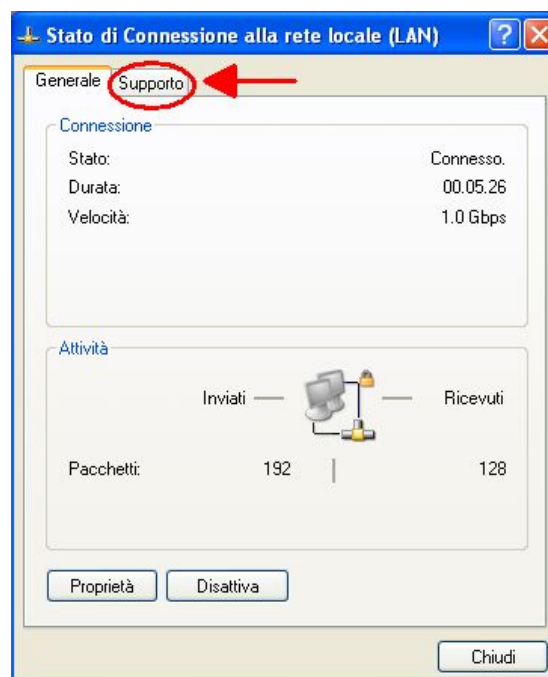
Stato di Connessione alla rete locale (LAN)

Generale | Supporto

Connessione

| | |
|---|---|
| Stato: | Connesso. |
| Durata: | 00.05.26 |
| Velocità: | 1.0 Gbps |

Attività

Inviati — — Ricevuti

| | | |
|---|---|---|
| Pacchetti: | 192 | 128 |

Proprietà | Disattiva

Chiudi